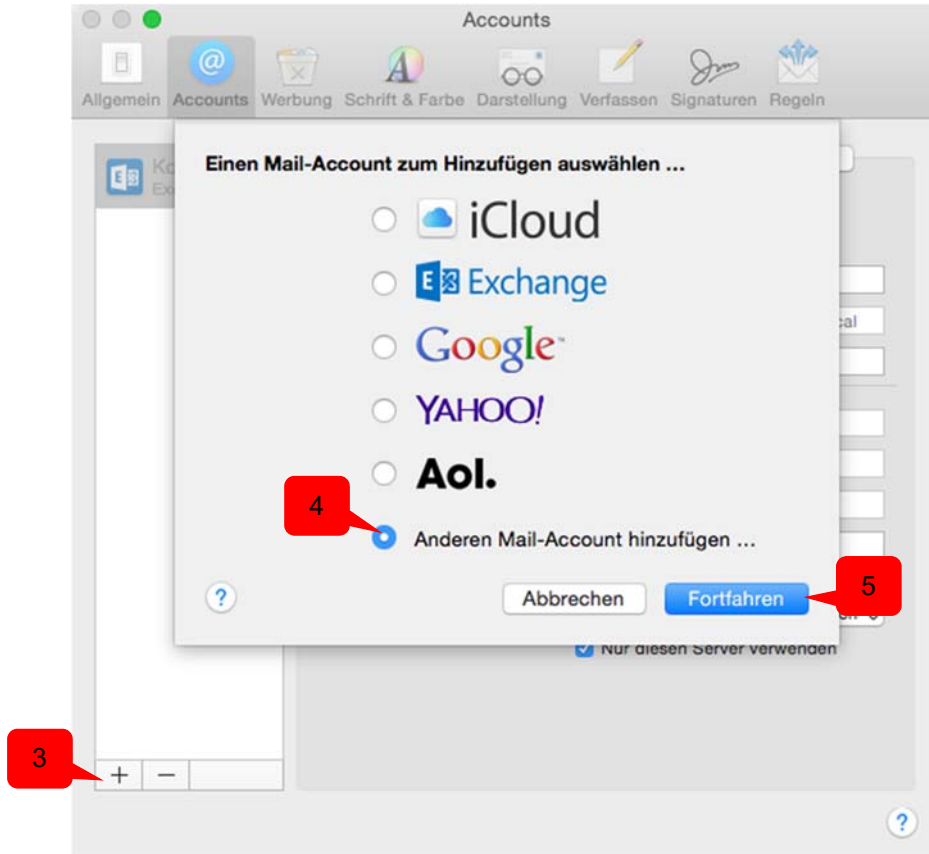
Accounts

Allgemein Accounts Werbung Schrift & Farbe Darstellung Verfassen Signaturen Regeln

Ko
Ex

Einen Mail-Account zum Hinzufügen auswählen …

iCloud

Exchange

Google

YAHOO!

Aol.

4

Anderen Mail-Account hinzufügen …

?

Abbrechen

Fortfahren

5

cal

Nur diesen Server verwenden

3

+ −

?